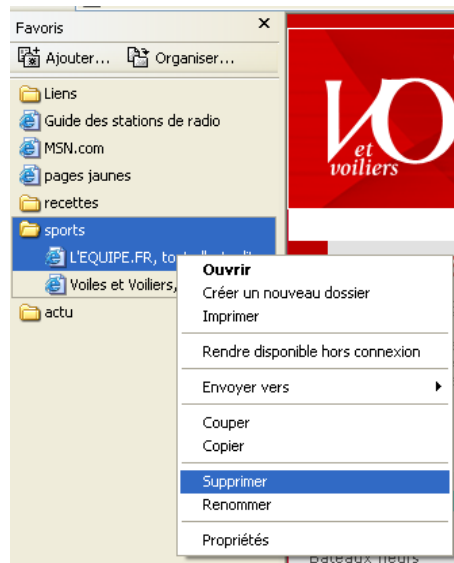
Favoris
×
Ajouter...
Organiser...
Liens
Guide des stations de radio
MSN.com
pages jaunes
recettes
sports
L'EQUIPE.FR, to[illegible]
Voiles et Voiliers,
actu

Ouvrir
Créer un nouveau dossier
Imprimer
Rendre disponible hors connexion
Envoyer vers
Couper
Copier
Supprimer
Renommer
Propriétés

VO
et voiliers
Bateaux neufs